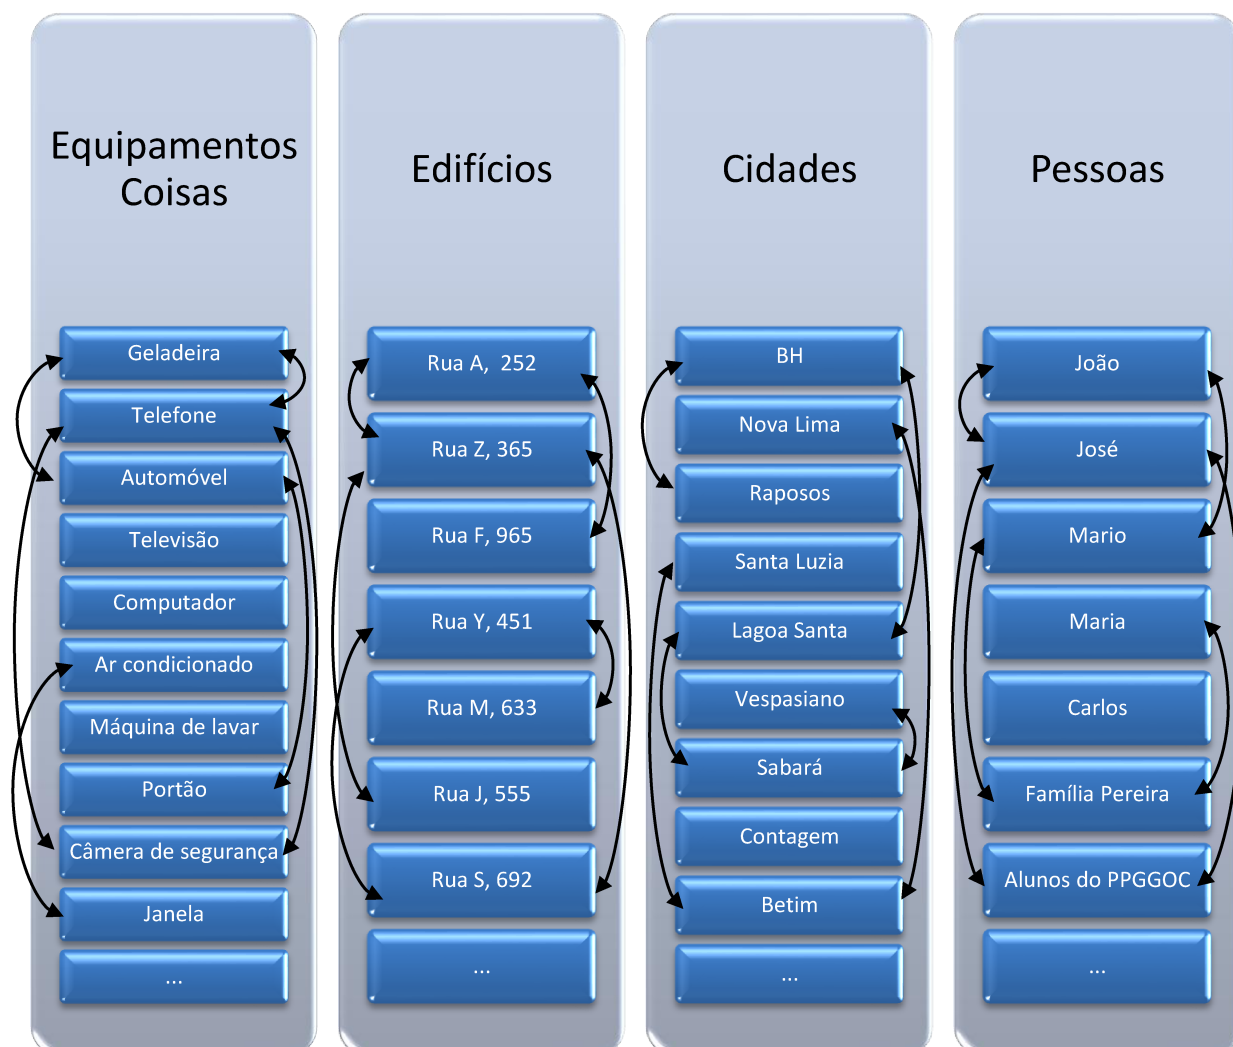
Equipamentos
Coisas

Geladeira
Telefone
Automóvel
Televisão
Computador
Ar condicionado
Máquina de lavar
Portão
Câmera de segurança
Janela
...

Edifícios

Rua A, 252
Rua Z, 365
Rua F, 965
Rua Y, 451
Rua M, 633
Rua J, 555
Rua S, 692
...

Cidades

BH
Nova Lima
Raposos
Santa Luzia
Lagoa Santa
Vespasiano
Sabará
Contagem
Betim
...

Pessoas

João
José
Mario
Maria
Carlos
Família Pereira
Alunos do PPGGOC
...